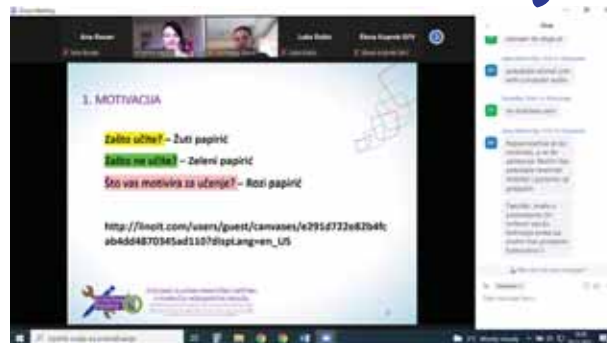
1. MOTIVACIJA

Zašto učite? – Žuti papirić

Zašto ne učite? – Zeleni papirić

Što vas motivira za učenje? – Rozi papirić

http://linoit.com/users/guest/canvases/e291d732e82b4fcab4dd4870345ad110?displang=en_US

Zoom Meeting

Chat

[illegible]